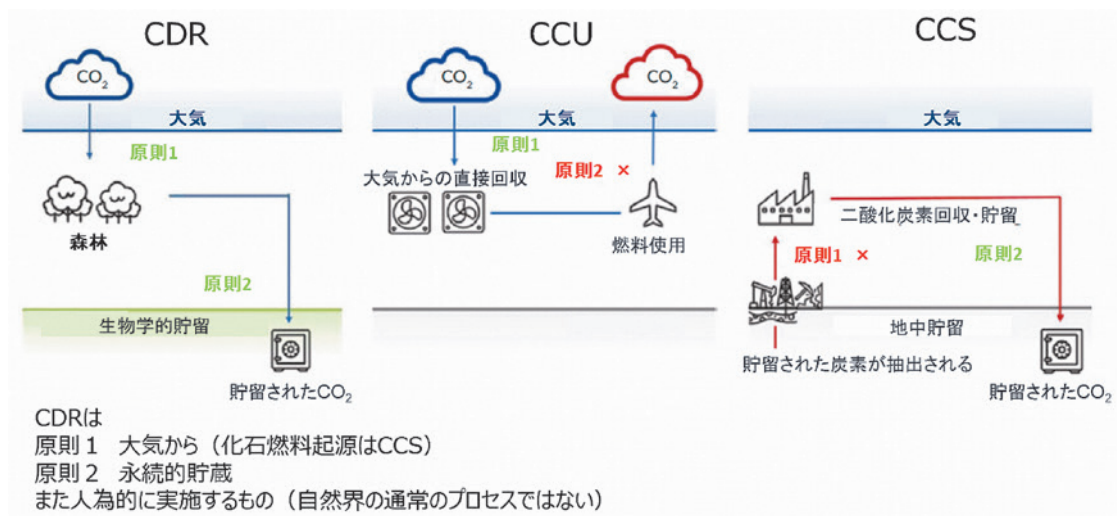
CDR

$CO_2$

大気

原則1

森林

原則2

生物学的貯留

貯留された$CO_2$

CCU

$CO_2$

$CO_2$

大気

原則1

大気からの直接回収

原則2 ×

燃料使用

CCS

大気

二酸化炭素回収・貯留

原則1 ×

原則2

地中貯留

貯留された炭素が抽出される

貯留された$CO_2$

CDRは
原則１　大気から（化石燃料起源はCCS）
原則２　永続的貯蔵
また人為的に実施するもの（自然界の通常のプロセスではない）